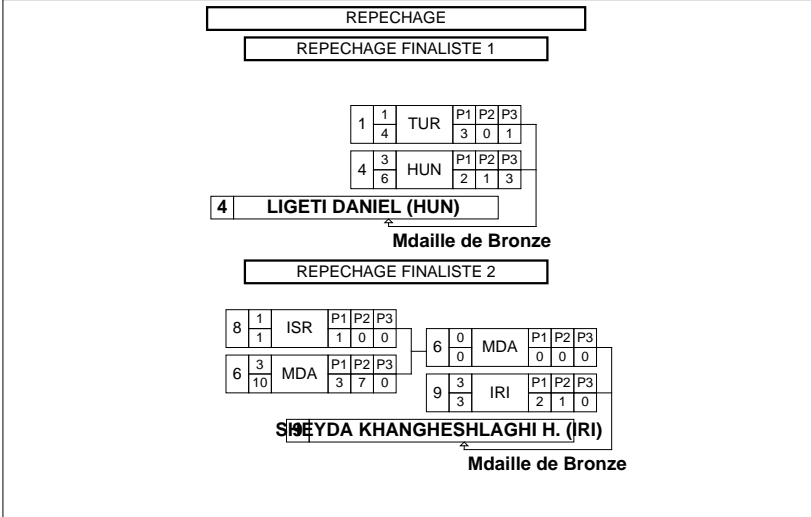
REPECHAGE

REPECHAGE FINALISTE 1

| 1 | $\frac{1}{4}$ | TUR | P1 P2 P3 |
|---|---|---|---|
| | | | 3 0 1 |

| 4 | $\frac{3}{6}$ | HUN | P1 P2 P3 |
|---|---|---|---|
| | | | 2 1 3 |

4 LIGETI DANIEL (HUN)

Mdaille de Bronze

REPECHAGE FINALISTE 2

| 8 | $\frac{1}{1}$ | ISR | P1 P2 P3 |
|---|---|---|---|
| | | | 1 0 0 |

| 6 | $\frac{3}{10}$ | MDA | P1 P2 P3 |
|---|---|---|---|
| | | | 3 7 0 |

| 6 | $\frac{0}{0}$ | MDA | P1 P2 P3 |
|---|---|---|---|
| | | | 0 0 0 |

| 9 | $\frac{3}{3}$ | IRI | P1 P2 P3 |
|---|---|---|---|
| | | | 2 1 0 |

9 SHEYDA KHANGHESHLAGHI H. (IRI)

Mdaille de Bronze